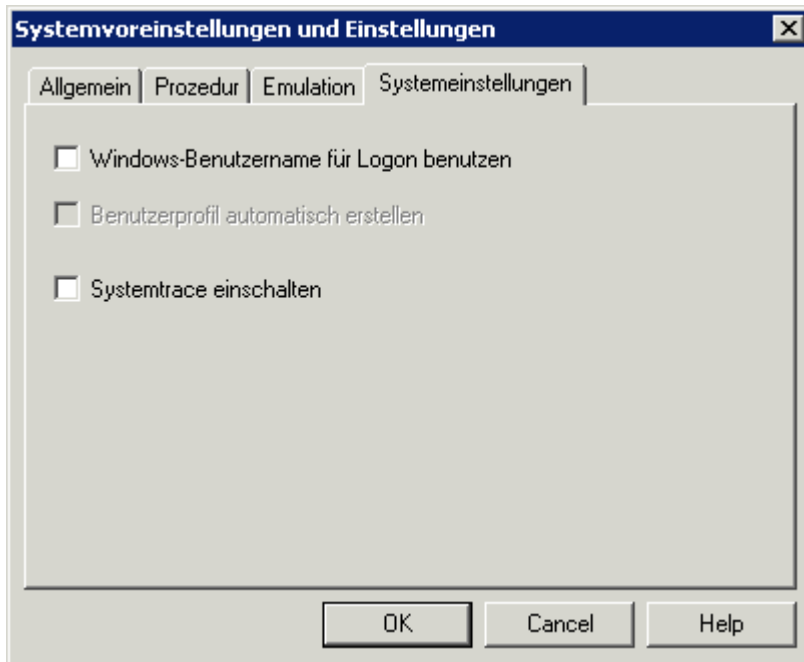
Systemvoreinstellungen und Einstellungen

Allgemein | Prozedur | Emulation | Systemeinstellungen

Windows-Benutzername für Logon benutzen

Benutzerprofil automatisch erstellen

Systemtrace einschalten

OK Cancel Help